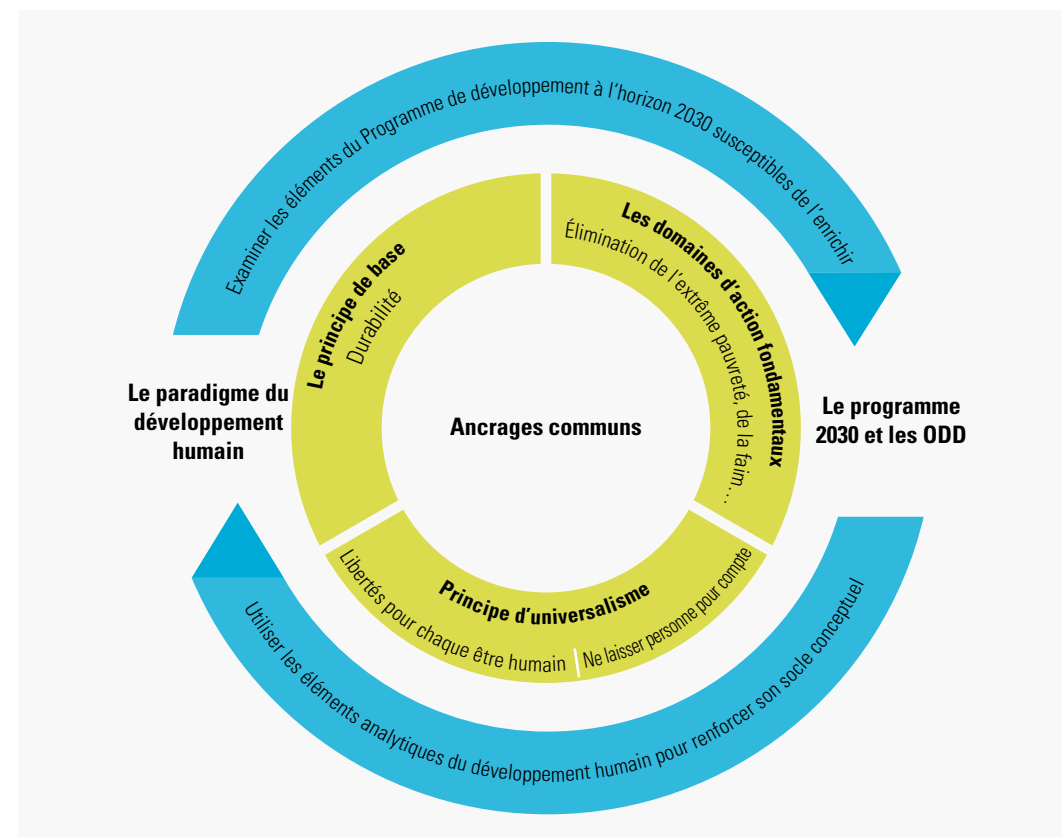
Examiner les éléments du Programme de développement à l’horizon 2030 susceptibles de l’enrichir

Le paradigme du développement humain

Le principe de base
Durabilité

Les domaines d’action fondamentaux
Élimination de l’extrême pauvreté, de la faim…

Ancrages communs

Le programme 2030 et les ODD

Principe d’universalisme
Libertés pour chaque être humain | Ne laisser personne pour compte

Utiliser les éléments analytiques du développement humain pour renforcer son socle conceptuel